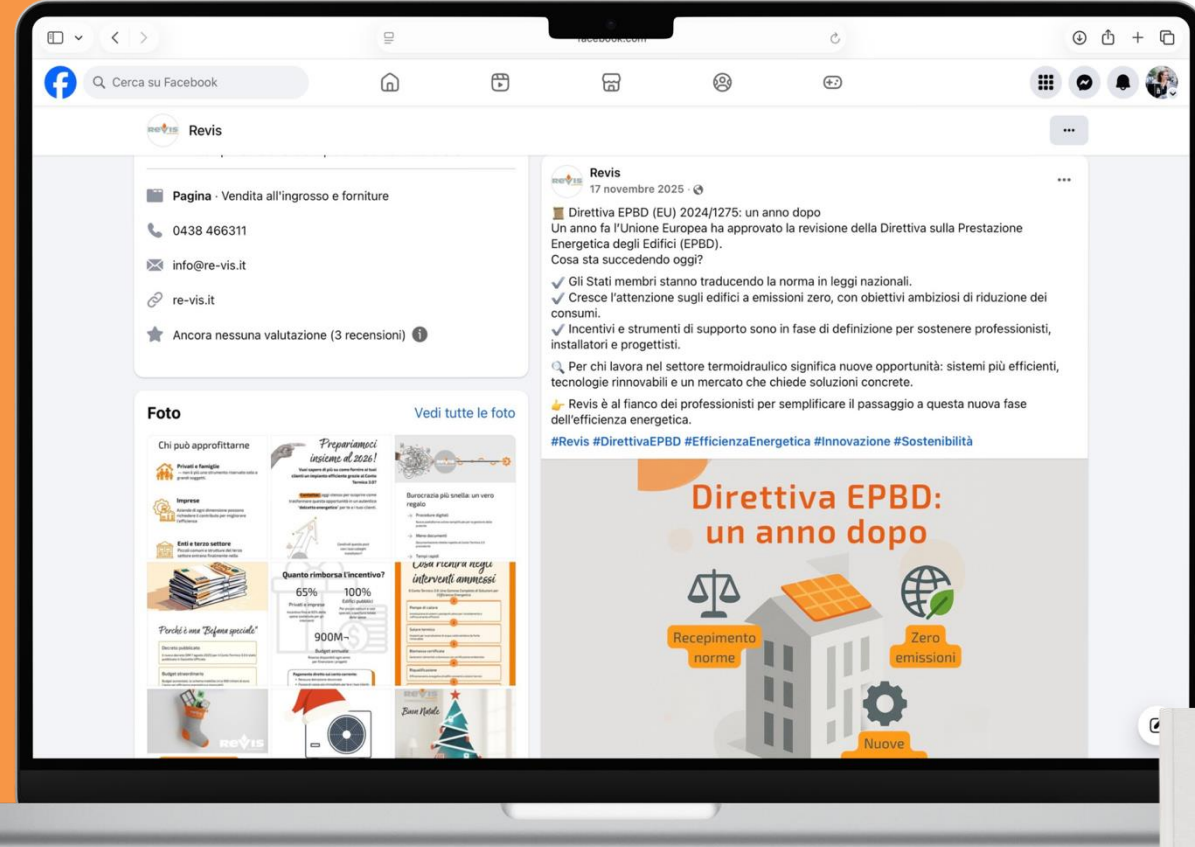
facebook.com

Cerca su Facebook

Revis

Pagina · Vendita all'ingrosso e forniture

0438 466311

info@re-vis.it

re-vis.it

Ancora nessuna valutazione (3 recensioni)

Foto

Vedi tutte le foto

Chi può approfittarne

Privati e famiglie

Imprese

Enti e terzo settore

Prepariamoci insieme al 2026!

Burocrazia più snella: un vero regalo

Perché è una "Befana speciale"

Quanto rimborsa l'incentivo?

65%

100%

900M

Cosa rientra negli interventi ammessi

Buon Natale

Revis

17 novembre 2025 ·

Direttiva EPBD (EU) 2024/1275: un anno dopo
Un anno fa l'Unione Europea ha approvato la revisione della Direttiva sulla Prestazione Energetica degli Edifici (EPBD).
Cosa sta succedendo oggi?

✔ Gli Stati membri stanno traducendo la norma in leggi nazionali.
✔ Cresce l'attenzione sugli edifici a emissioni zero, con obiettivi ambiziosi di riduzione dei consumi.
✔ Incentivi e strumenti di supporto sono in fase di definizione per sostenere professionisti, installatori e progettisti.

Per chi lavora nel settore termoidraulico significa nuove opportunità: sistemi più efficienti, tecnologie rinnovabili e un mercato che chiede soluzioni concrete.

Revis è al fianco dei professionisti per semplificare il passaggio a questa nuova fase dell'efficienza energetica.

#Revis #DirettivaEPBD #EfficienzaEnergetica #Innovazione #Sostenibilità

Direttiva EPBD: un anno dopo

Recepimento norme

Zero emissioni

Nuove